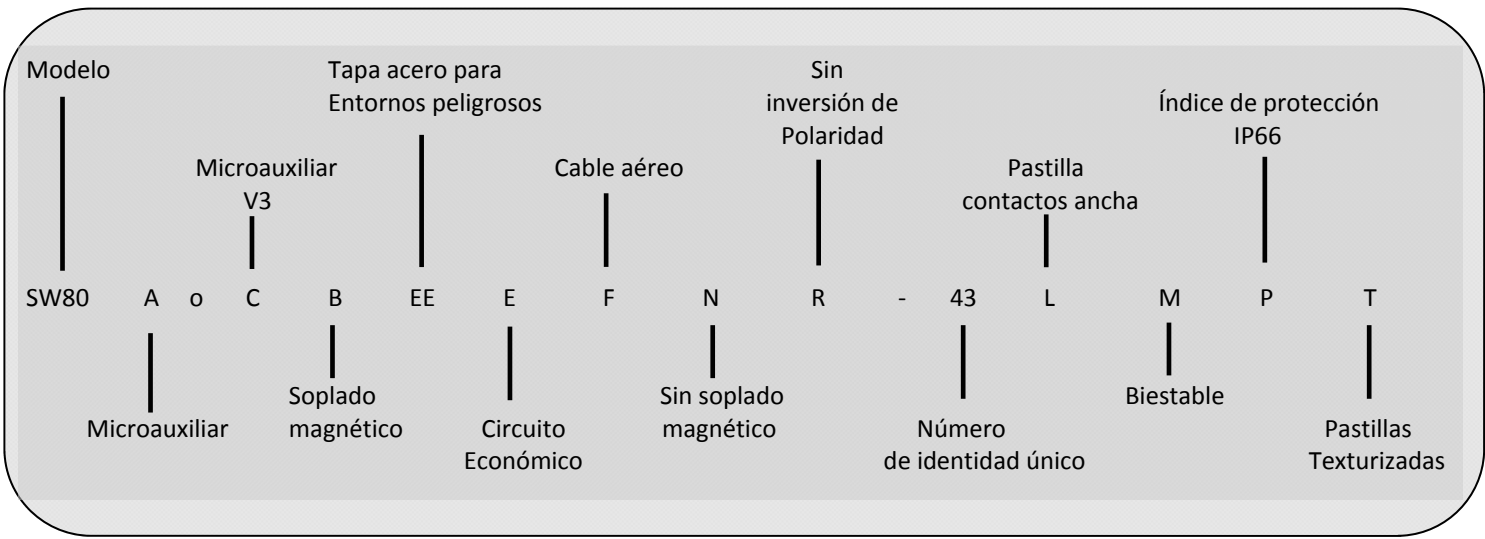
Modelo

Tapa acero para Entornos peligrosos

Sin inversión de Polaridad

Índice de protección IP66

Microauxiliar V3

Cable aéreo

Pastilla contactos ancha

SW80 A o C B EE E F N R - 43 L M P T

Microauxiliar

Soplado magnético

Circuito Económico

Sin soplado magnético

Número de identidad único

Biestable

Pastillas Texturizadas